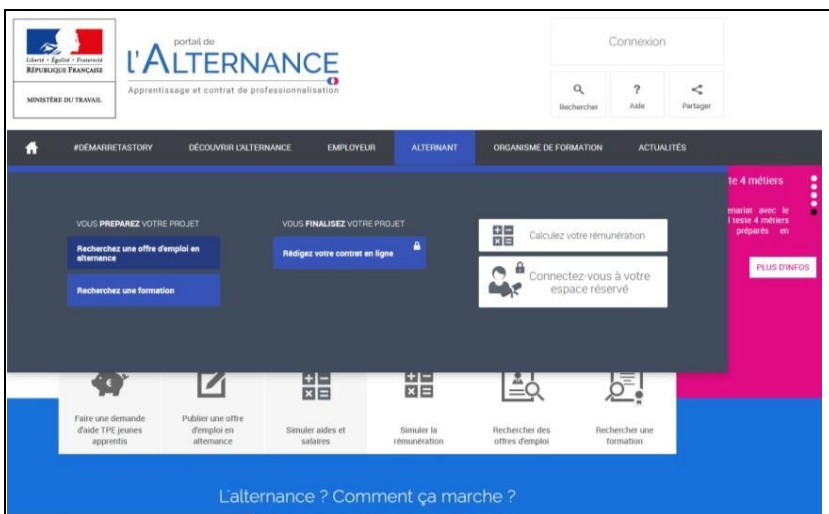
Liberté • Égalité • Fraternité
RÉPUBLIQUE FRANÇAISE

MINISTÈRE DU TRAVAIL

portail de
L'ALTERNANCE
Apprentissage et contrat de professionnalisation

Connexion

Rechercher
?
Aide
Partager

#DÉMARRETASTORY
DÉCOUVRIR L'ALTERNANCE
EMPLOYEUR
ALTERNANT
ORGANISME DE FORMATION
ACTUALITÉS

VOUS PREPAREZ VOTRE PROJET
Recherchez une offre d'emploi en alternance
Recherchez une formation

VOUS FINALISEZ VOTRE PROJET
Rédigez votre contrat en ligne

Calculez votre rémunération

Connectez-vous à votre espace réservé

te 4 métiers
enariat avec le
l teste 4 métiers
préparés en

PLUS D'INFOS

Faire une demande d'aide TPE jeunes apprentis
Publier une offre d'emploi en alternance
Simuler aides et salaires
Simuler la rémunération
Rechercher des offres d'emploi
Rechercher une formation

L'alternance ? Comment ça marche ?